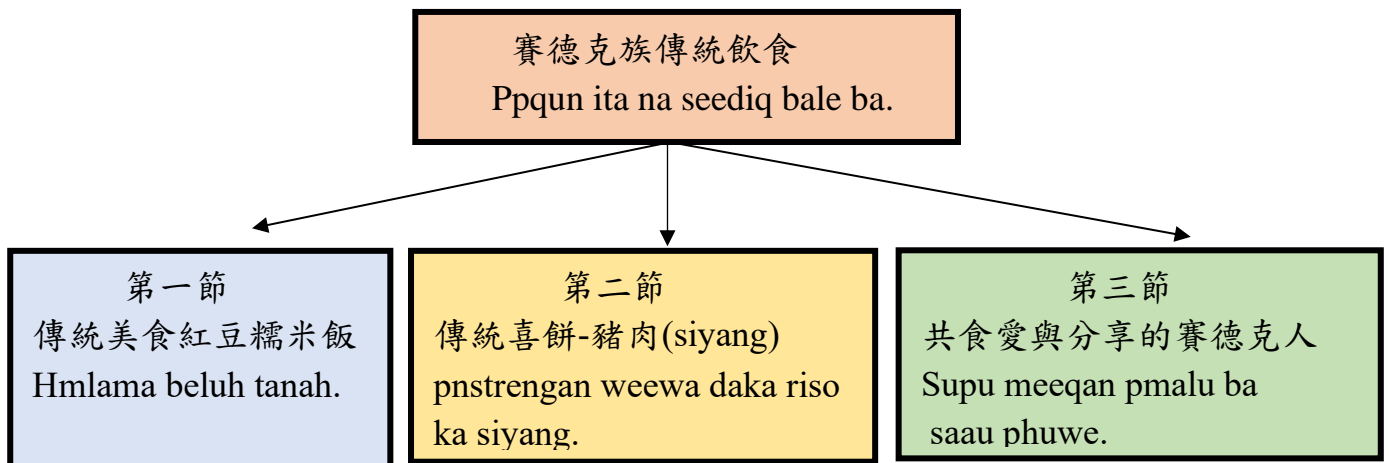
賽德克族傳統飲食
Ppqun ita na seediq bale ba.

第一節
傳統美食紅豆糯米飯
Hmlama beluh tanah.

第二節
傳統喜餅-豬肉(siyang)
pnstrengan weewa daka riso ka siyang.

第三節
共食愛與分享的賽德克人
Supu meeqan pmalu ba saau phuwe.